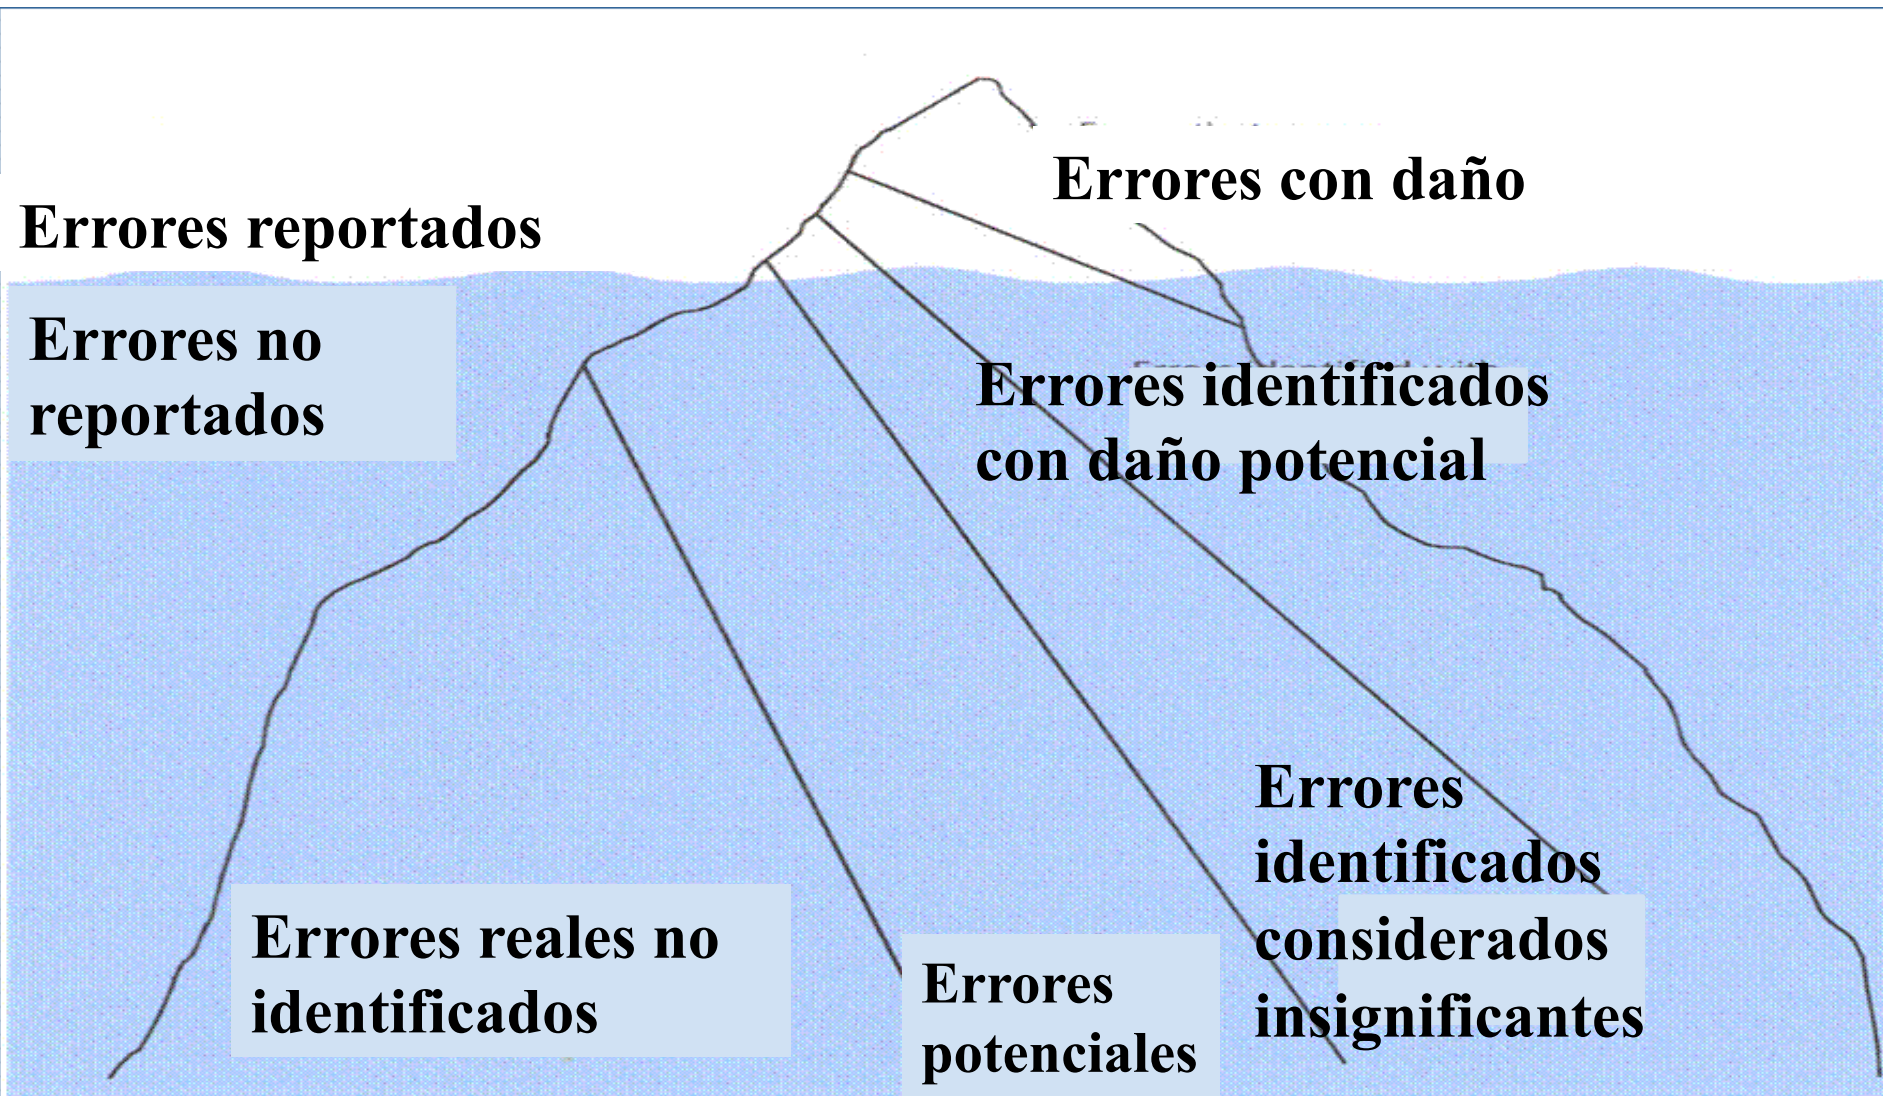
Errores con daño

Errores reportados

Errores no reportados

Errores identificados con daño potencial

Errores identificados considerados insignificantes

Errores reales no identificados

Errores potenciales